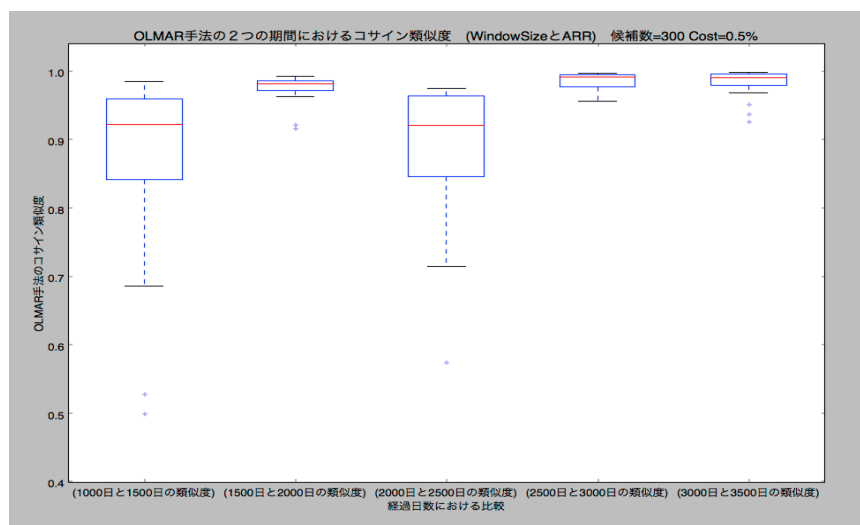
OLMAR手法の２つの期間におけるコサイン類似度　(WindowSizeとARR)　候補数=300 Cost=0.5%

OLMAR手法のコサイン類似度

1.0
0.9
0.8
0.7
0.6
0.5
0.4

(1000日と1500日の類似度) (1500日と2000日の類似度) (2000日と2500日の類似度) (2500日と3000日の類似度) (3000日と3500日の類似度)

経過日数における比較